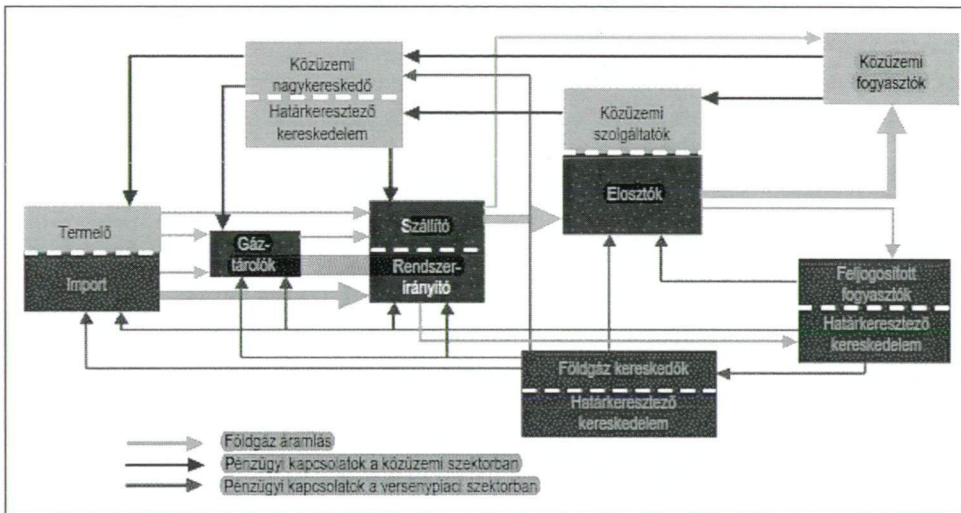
Közüzemi nagykereskedő
Határkeresztező kereskedelem

Közüzemi szolgáltatók
Elosztók

Közüzemi fogyasztók

Termelő
Import

Gáztárolók

Szállító
Rendszerirányító

Feljogosított fogyasztók
Határkeresztező kereskedelem

Földgáz kereskedők
Határkeresztező kereskedelem

Földgáz áramlás
Pénzügyi kapcsolatok a közüzemi szektorban
Pénzügyi kapcsolatok a versenypiaci szektorban